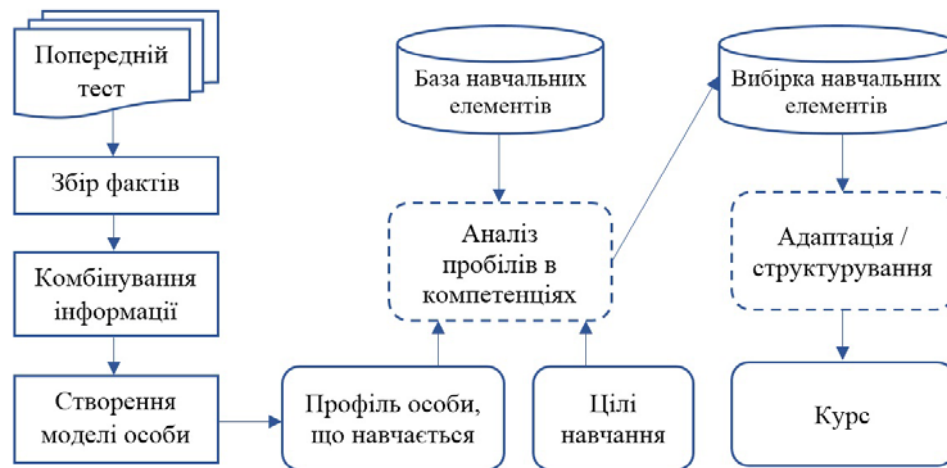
Попередній тест

Збір фактів

Комбінування інформації

Створення моделі особи

Профіль особи, що навчається

База навчальних елементів

Аналіз пробілів в компетенціях

Цілі навчання

Вибірка навчальних елементів

Адаптація / структурування

Курс